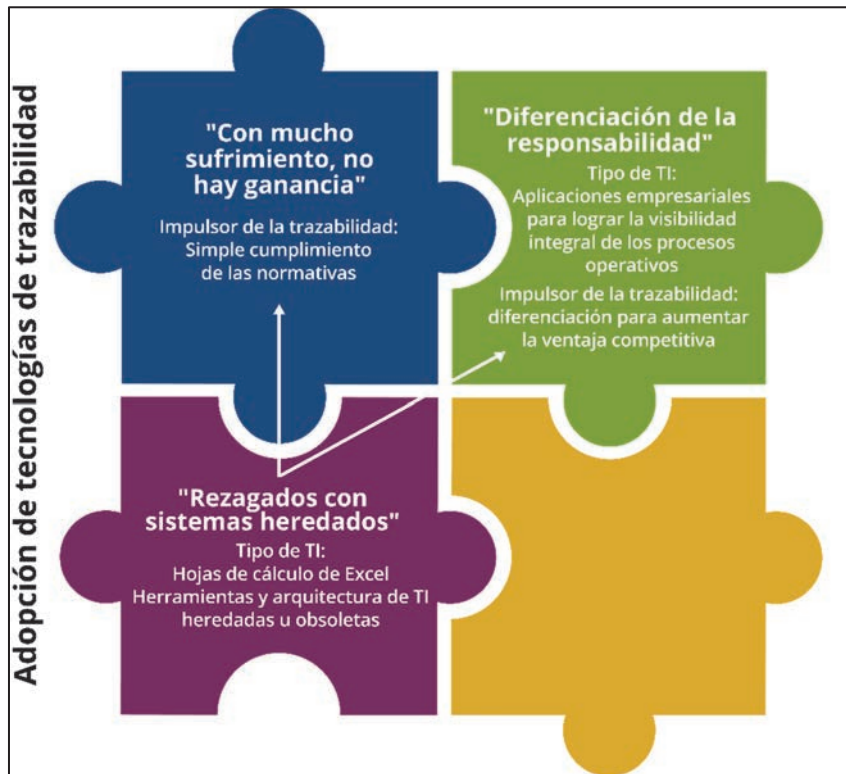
Adopción de tecnologías de trazabilidad

"Con mucho sufrimiento, no hay ganancia"

Impulsor de la trazabilidad: Simple cumplimiento de las normativas

"Diferenciación de la responsabilidad"

Tipo de TI: Aplicaciones empresariales para lograr la visibilidad integral de los procesos operativos

Impulsor de la trazabilidad: diferenciación para aumentar la ventaja competitiva

"Rezagados con sistemas heredados"

Tipo de TI: Hojas de cálculo de Excel Herramientas y arquitectura de TI heredadas u obsoletas